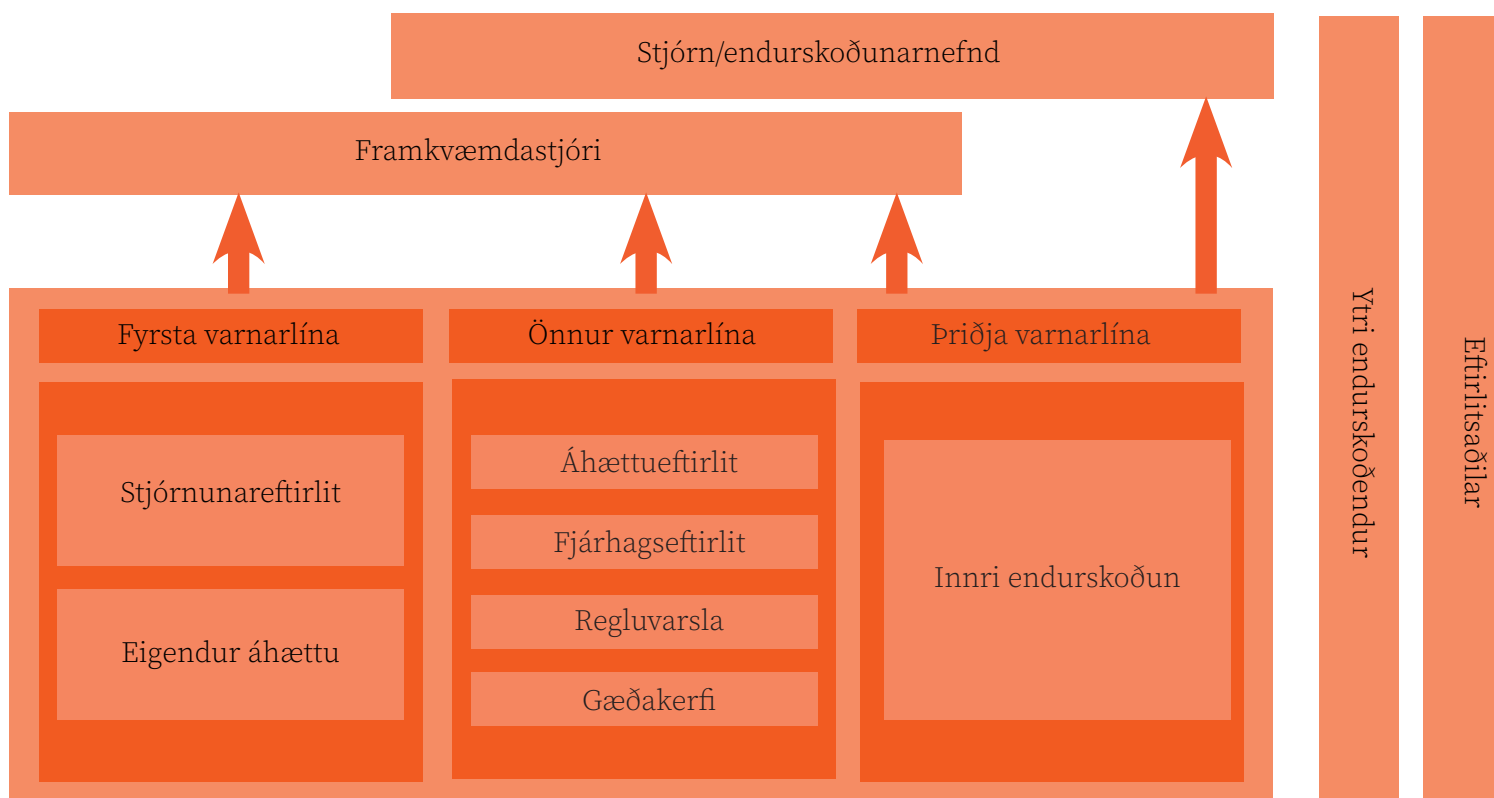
Stjórn/endurskoðunarnefnd

Framkvæmdastjóri

Fyrsta varnarlína

Önnur varnarlína

Þriðja varnarlína

Stjórnunareftirlit

Eigendur áhættu

Áhættueftirlit

Fjárhagseftirlit

Regluvarsla

Gæðakerfi

Innri endurskoðun

Ytri endurskoðendur

Eftirlitsaðilar